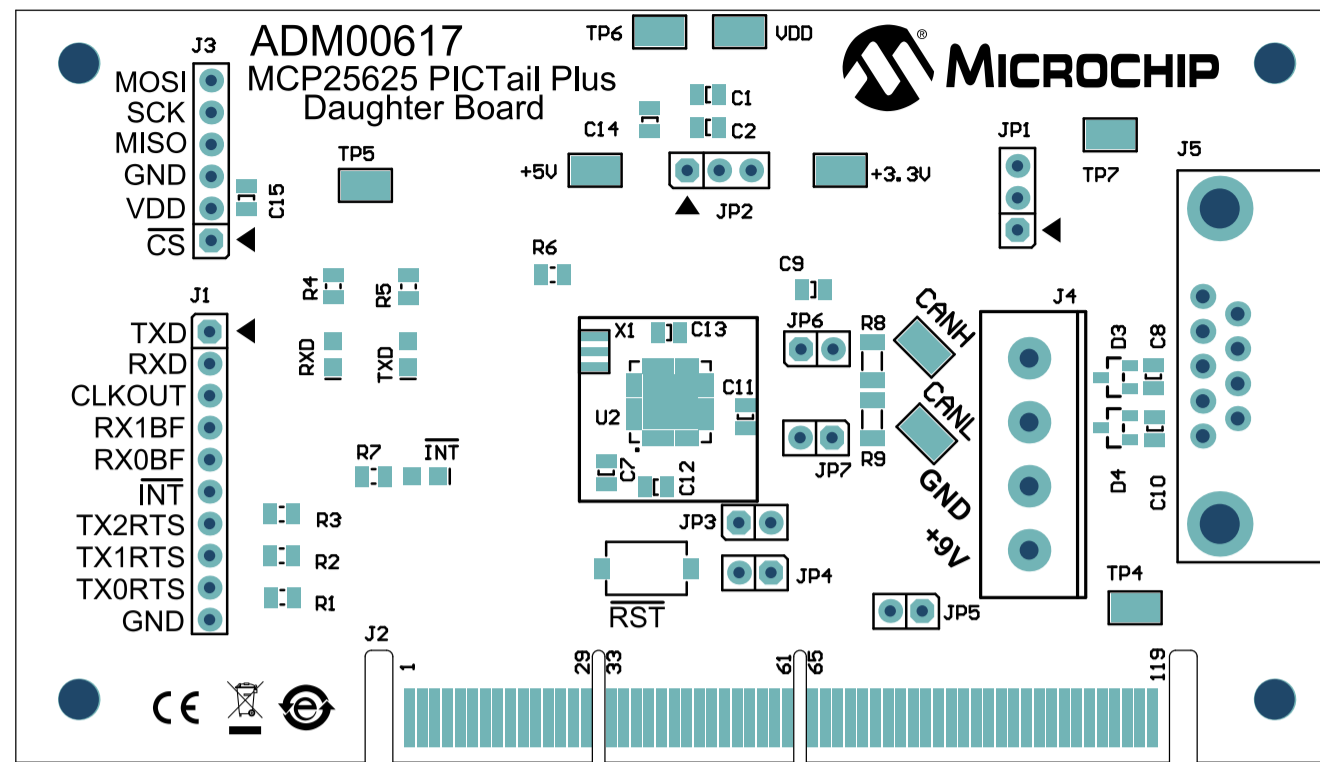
ADM00617
MCP25625 PICTail Plus
Daughter Board

J3
MOSI
SCK
MISO
GND
VDD
$\overline{CS}$
C15

TP5
TP6
VDD
C1
C2
C14
+5V
JP2
+3.3V

MICROCHIP

JP1
TP7
J5

R6
R4
R5
C9
J1
TXD
RXD
CLKOUT
RX1BF
RX0BF
$\overline{INT}$
TX2RTS
TX1RTS
TX0RTS
GND

RXD
TXD
X1
C13
JP6
R8
CANH
J4
D3
C8
U2
C11
CANL
C7
C12
JP7
R9
GND
D4
C10
R7
$\overline{INT}$
R3
R2
R1
JP3
JP4
+9V
$\overline{RST}$
JP5
TP4

J2
1
29
33
61
65
119